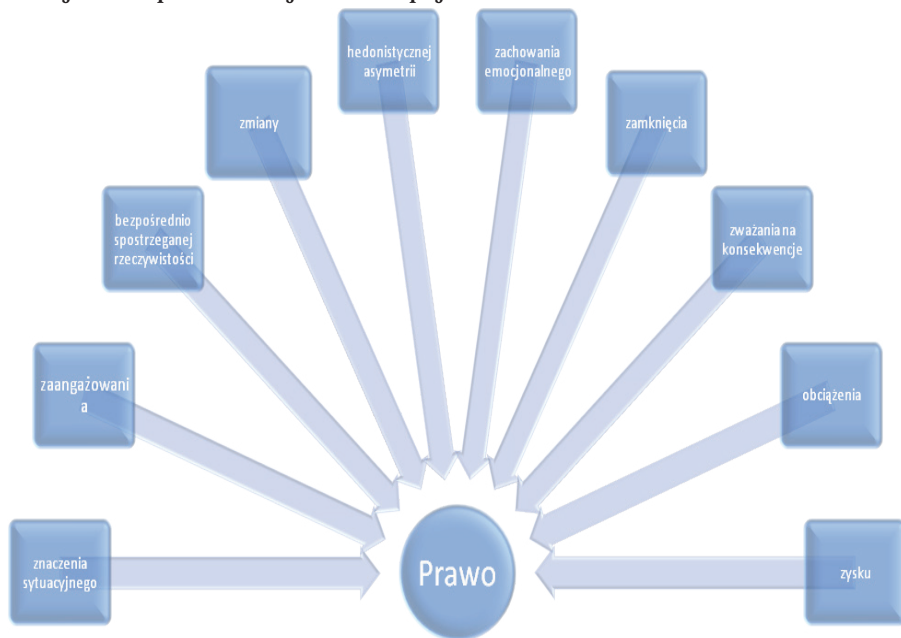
hedonistycznej asymetrii

zachowania emocjonalnego

zmiany

zamknięcia

bezpośrednio spostrzeganej rzeczywistości

zważania na konsekwencje

zaangażowani a

obciążenia

znaczenia sytuacyjnego

Prawo

zysku